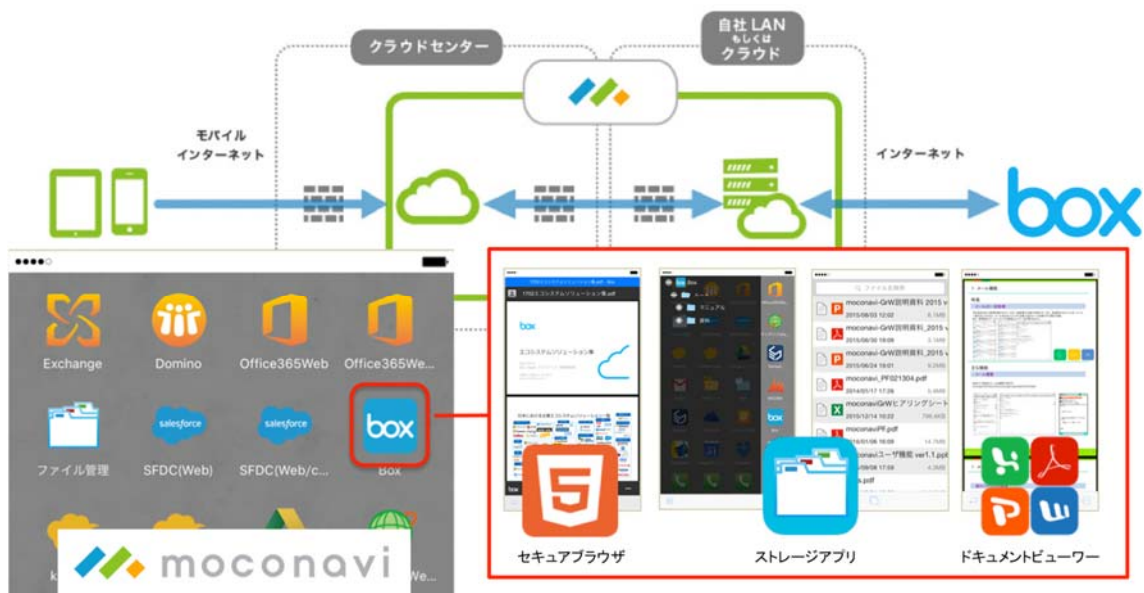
クラウドセンター

自社 LAN
もしくは
クラウド

モバイル
インターネット

インターネット

box

Exchange
Domino
Office365Web
Office365We...
ファイル管理
SFDC(Web)
SFDC(Web/c...
Box

moconavi

box

moconavi-GrW説明資料_2015
moconavi-GrW説明資料_2015
moconavi-GrW説明資料_2015
moconavi_PF021304.pdf
moconavi-GrWヒアリングシート
moconaviPF.pdf
moconaviユーザ機能 ver1.1.ppt

セキュアブラウザ
ストレージアプリ
ドキュメントビューワー